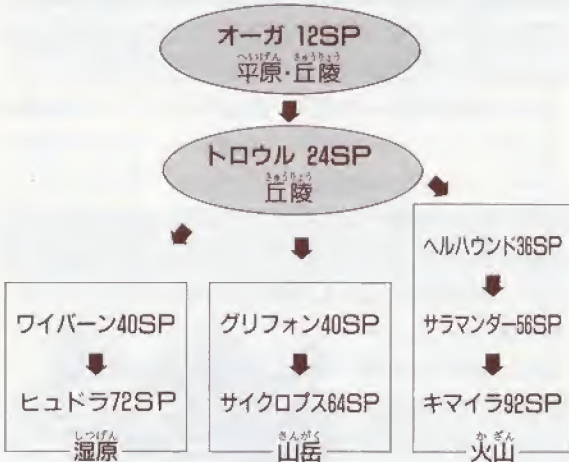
オーガ 12SP
へいげん きゅうりょう
平原・丘陵

トロウル 24SP
きゅうりょう
丘陵

ワイバーン40SP

ヒュドラ72SP

しつげん
湿原

グリフォン40SP

サイクロプス64SP

さんがく
山岳

ヘルハウンド36SP

サラマンダー56SP

キマイラ92SP

かざん
火山